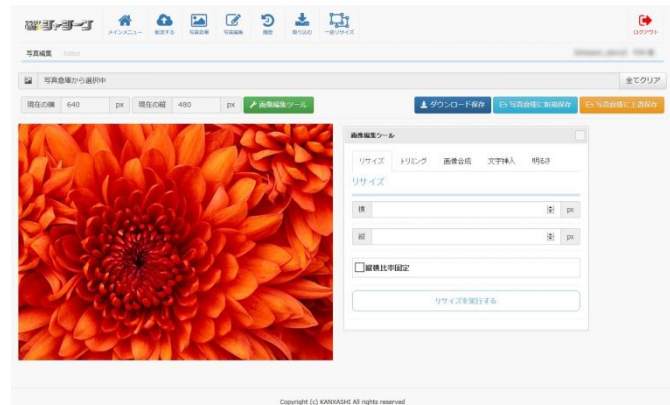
メインメニュー
写真編集 Editor
写真倉庫から選択中
全てクリア
現在の横 640 px 現在の縦 480 px 画像編集ツール
ダウンロード保存 写真倉庫に新規保存 写真倉庫に上書保存
画像編集ツール
リサイズ トリミング 画像合成 文字挿入 明るさ
リサイズ
横 px
縦 px
縦横比率固定
リサイズを実行する
ログアウト
Copyright (c) KANXASHI All rights reserved